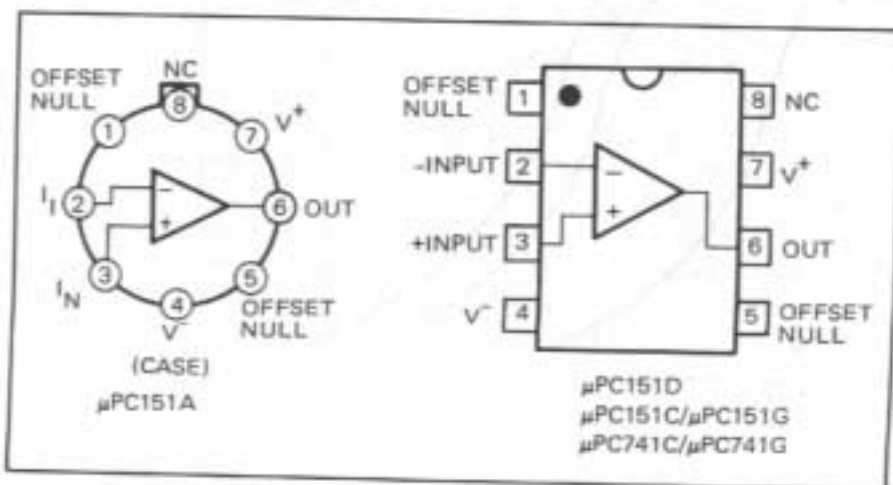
OFFSET NULL
NC
8
1
7
$V^+$
$I_I$
2
−
+
6
OUT
3
5
$I_N$
4
$V^-$
OFFSET NULL
(CASE)
μPC151A

OFFSET NULL
1
8
NC
-INPUT
2
−
7
$V^+$
+
+INPUT
3
6
OUT
$V^-$
4
5
OFFSET NULL

μPC151D
μPC151C/μPC151G
μPC741C/μPC741G